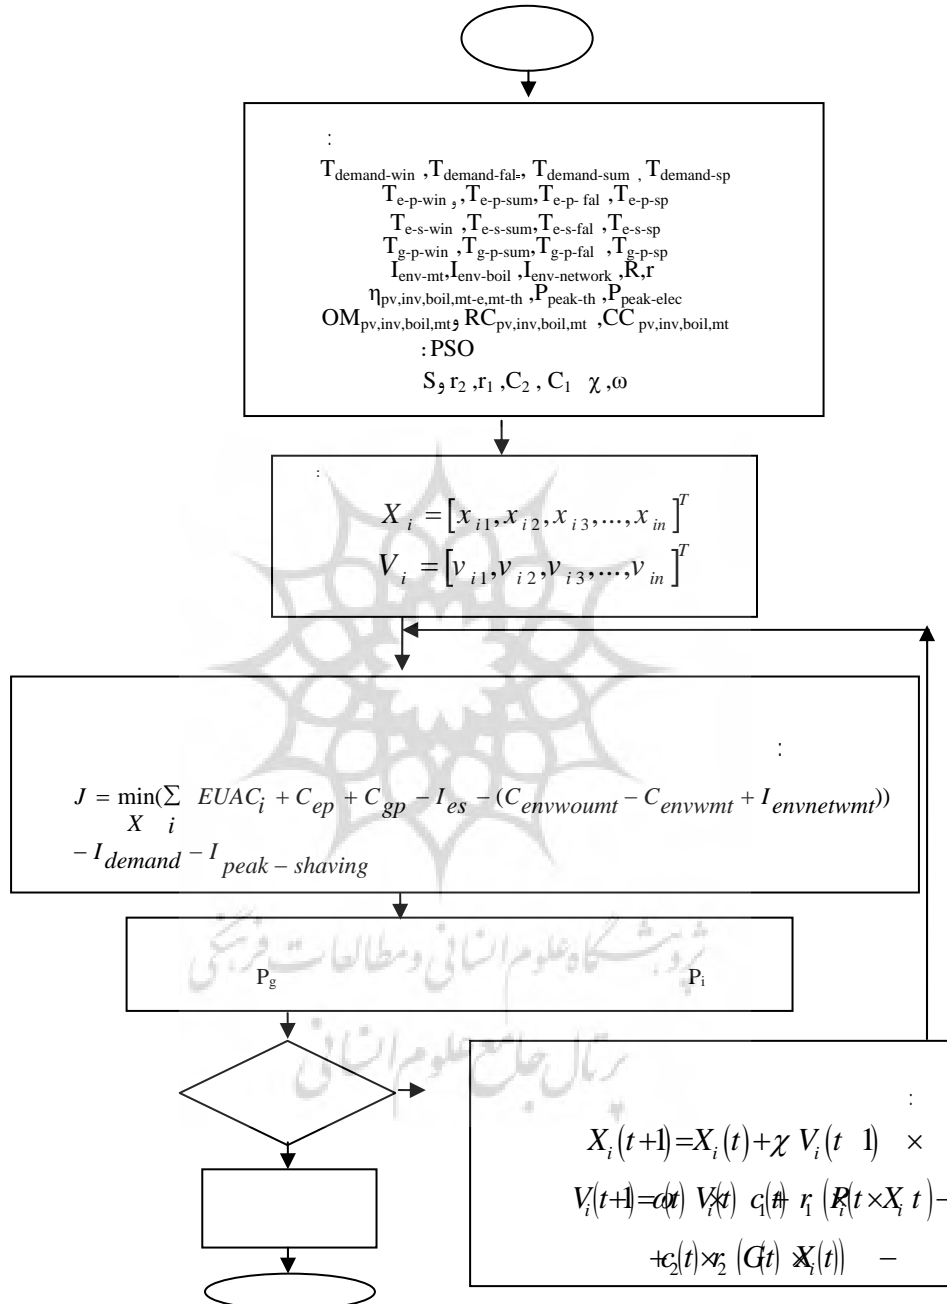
:

$T_{demand-win}$ ,$T_{demand-fal}$, $T_{demand-sum}$ , $T_{demand-sp}$
$T_{e-p-win}$ , $T_{e-p-sum}$, $T_{e-p-fal}$ , $T_{e-p-sp}$
$T_{e-s-win}$ , $T_{e-s-sum}$, $T_{e-s-fal}$ , $T_{e-s-sp}$
$T_{g-p-win}$ , $T_{g-p-sum}$, $T_{g-p-fal}$ , $T_{g-p-sp}$
$I_{env-mt}$, $I_{env-boil}$ , $I_{env-network}$ ,R,r
$\eta_{pv,inv,boil,mt-e,mt-th}$ , $P_{peak-th}$ , $P_{peak-elec}$
$OM_{pv,inv,boil,mt}$و $RC_{pv,inv,boil,mt}$ , $CC_{pv,inv,boil,mt}$
: PSO
S و $r_2$ , $r_1$ , $C_2$ , $C_1$ $\chi$ , $\omega$

:

$X_i = [x_{i1}, x_{i2}, x_{i3}, ..., x_{in}]^T$
$V_i = [v_{i1}, v_{i2}, v_{i3}, ..., v_{in}]^T$

:

$J = \min_X(\sum_i EUAC_i + C_{ep} + C_{gp} - I_{es} - (C_{envwoumt} - C_{envwmt} + I_{envnetwmt}))$
$- I_{demand} - I_{peak-shaving}$

$P_g$ $P_i$

:

$X_i(t+1) = X_i(t) + \chi V_i(t \ 1) \ \times$
$V_i(t+1) = \omega(t) V_i(t) \ c_1(t) \ r_1 \ (P_i(t \times X_i t) -$
$+ c_2(t) \times r_2 \ (G(t) \ X_i(t)) \ -$

ثروهشگاه علوم انسانی و مطالعات فرهنگی
رتال جامع علوم انسانی